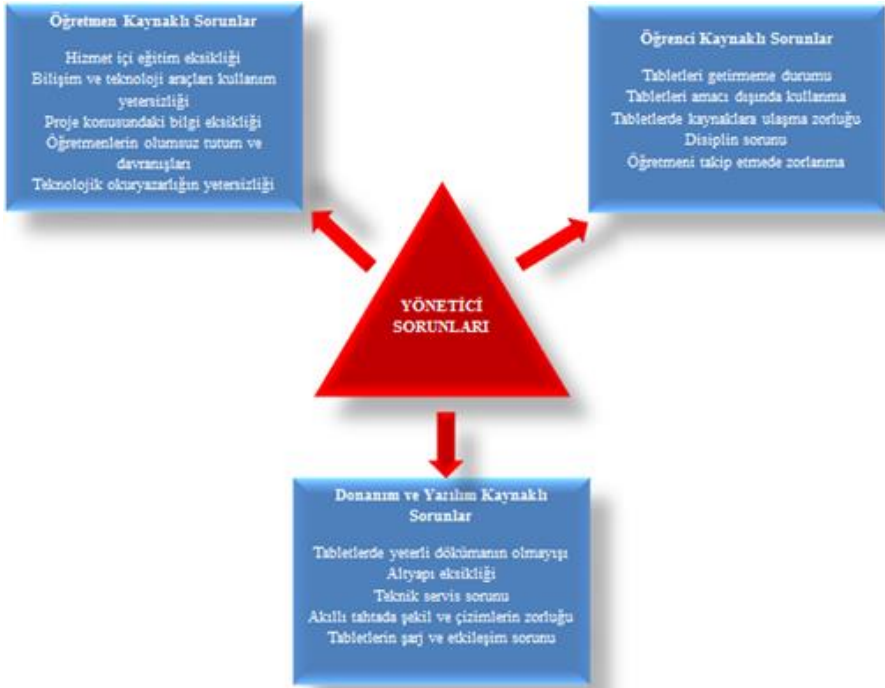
Öğretmen Kaynaklı Sorunlar

Hizmet içi eğitim eksikliği
Bilişim ve teknoloji araçları kullanım yetersizliği
Proje konusundaki bilgi eksikliği
Öğretmenlerin olumsuz tutum ve davranışları
Teknolojik okuryazarlığın yetersizliği

Öğrenci Kaynaklı Sorunlar

Tabletleri getirmeme durumu
Tabletleri amacı dışında kullanma
Tabletlerde kaynaklara ulaşma zorluğu
Disiplin sorunu
Öğretmeni takip etmede zorlanma

YÖNETİCİ SORUNLARI

Donanım ve Yazılım Kaynaklı Sorunlar

Tabletlerde yeterli dökümanın olmayışı
Altyapı eksikliği
Teknik servis sorunu
Akıllı tahtada şekil ve çizimlerin zorluğu
Tabletlerin şarj ve etkileşim sorunu